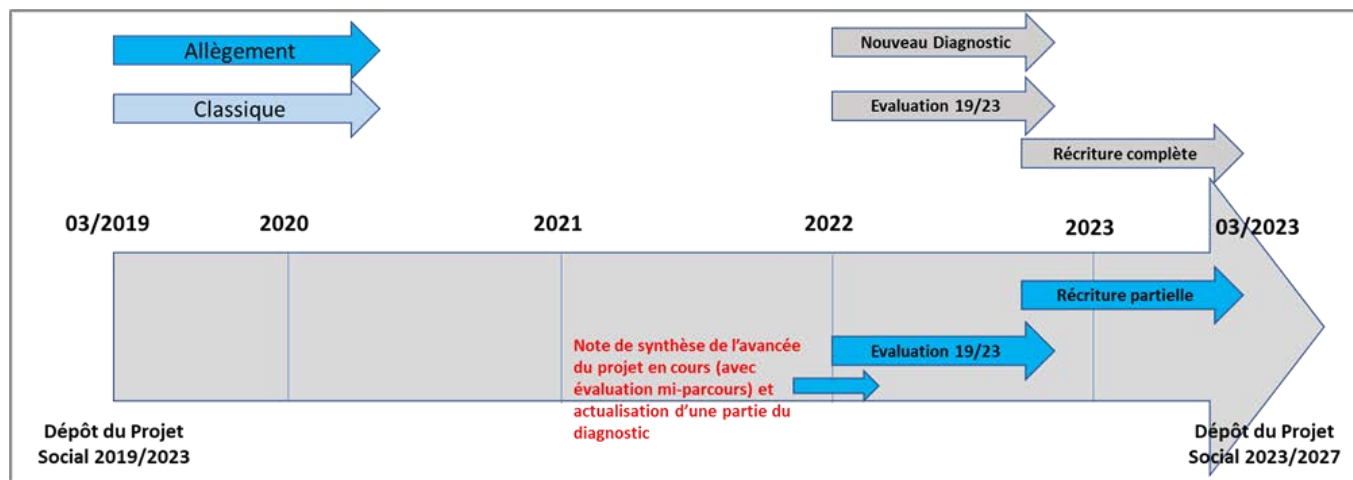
Allègement

Classique

Nouveau Diagnostic

Evaluation 19/23

Récriture complète

03/2019

2020

2021

2022

2023

03/2023

Récriture partielle

Evaluation 19/23

Note de synthèse de l'avancée du projet en cours (avec évaluation mi-parcours) et actualisation d'une partie du diagnostic

Dépôt du Projet Social 2019/2023

Dépôt du Projet Social 2023/2027